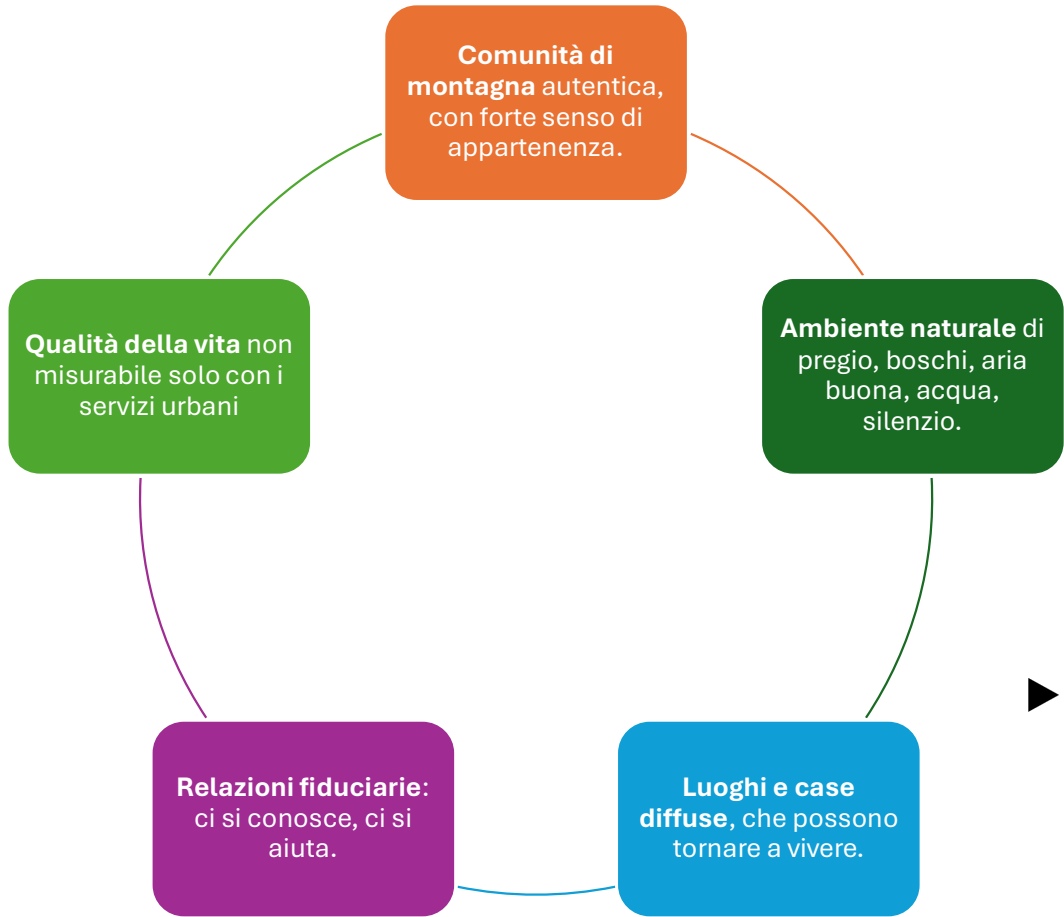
**Comunità di montagna** autentica, con forte senso di appartenenza.

**Ambiente naturale** di pregio, boschi, aria buona, acqua, silenzio.

**Luoghi e case diffuse**, che possono tornare a vivere.

**Relazioni fiduciarie**: ci si conosce, ci si aiuta.

**Qualità della vita** non misurabile solo con i servizi urbani